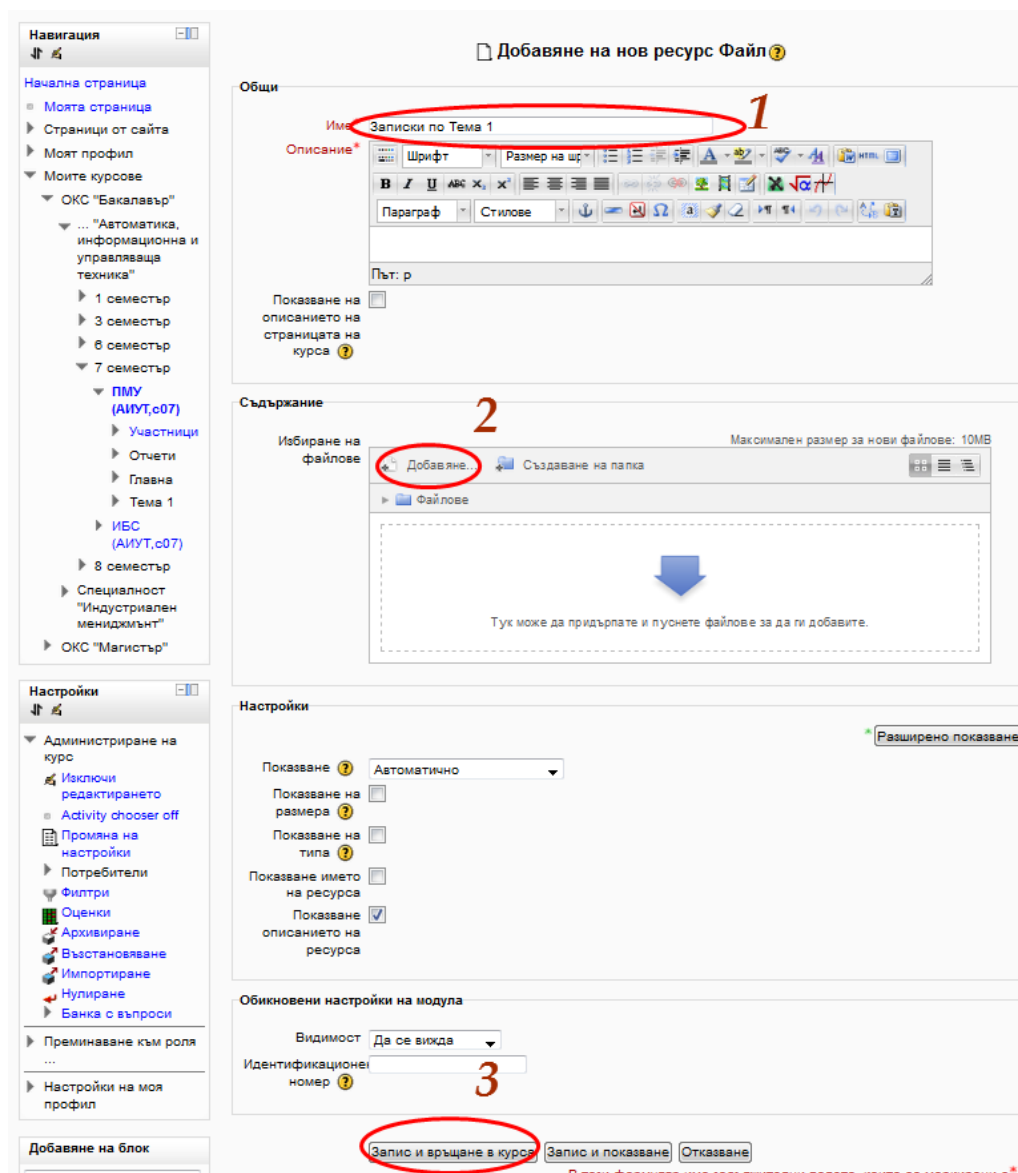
Навигация

Начална страница
Моята страница
Страници от сайта
Моят профил
Моите курсове
ОКС "Бакалавър"
... "Автоматика, информационна и управляваща техника"
1 семестър
3 семестър
6 семестър
7 семестър
ПМУ (АИУТ,с07)
Участници
Отчети
Главна
Тема 1
ИБС (АИУТ,с07)
8 семестър
Специалност "Индустриален мениджмънт"
ОКС "Магистър"

Настройки

Администриране на курс
Изключи редактирането
Activity chooser off
Промяна на настройки
Потребители
Филтри
Оценки
Архивиране
Възстановяване
Импортиране
Нулиране
Банка с въпроси
Преминаване към роля ...
Настройки на моя профил

Добавяне на блок

Добавяне на нов ресурс Файл

Общи

Име Записки по Тема 1
1
Описание*
Шрифт | Размер на шр
Параграф | Стилове
Път: p

Показване на описанието на страницата на курса

Съдържание
2
Избиране на файлове
Максимален размер за нови файлове: 10MB
Добавяне... Създаване на папка
Файлове
Тук може да придърпате и пуснете файлове за да ги добавите.

Настройки
* Разширено показване
Показване Автоматично
Показване на размера
Показване на типа
Показване името на ресурса
Показване описанието на ресурса

Обикновени настройки на модула
Видимост Да се вижда
Идентификационен номер
3

Запис и връщане в курса | Запис и показване | Отказване
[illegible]